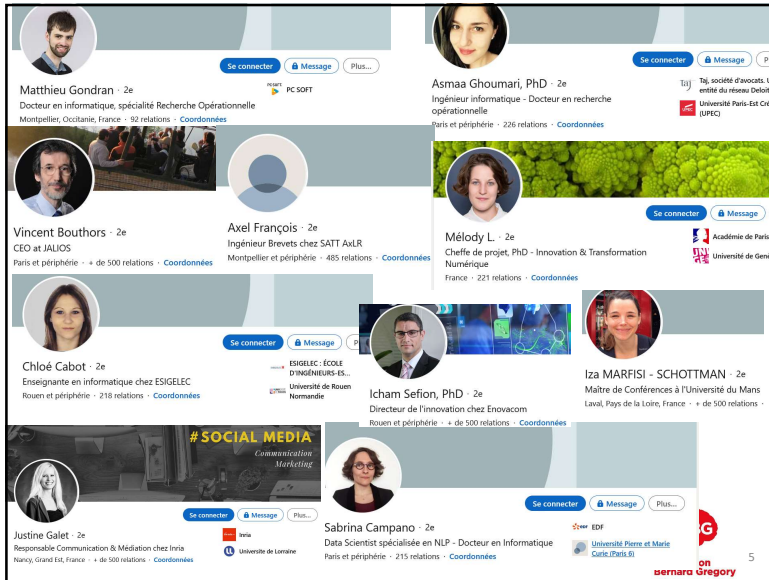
Matthieu Gondran · 2e
Docteur en informatique, spécialité Recherche Opérationnelle
Montpellier, Occitanie, France · 92 relations · Coordonnées
Se connecter
Message
Plus...
PC SOFT

Asmaa Ghoumari, PhD · 2e
Ingénieur informatique - Docteur en recherche opérationnelle
Paris et périphérie · 226 relations · Coordonnées
Se connecter
Message
Plus...
Taj, société d'avocats. entité du réseau Deloit
Université Paris-Est Cré (UPEC)

Vincent Bouthors · 2e
CEO at JALIOS
Paris et périphérie · + de 500 relations · Coordonnées

Axel François · 2e
Ingénieur Brevets chez SATT AxLR
Montpellier et périphérie · 485 relations · Coordonnées

Mélody L. · 2e
Cheffe de projet, PhD - Innovation & Transformation Numérique
France · 221 relations · Coordonnées
Se connecter
Message
Académie de Paris
Université de Gen

Chloé Cabot · 2e
Enseignante en informatique chez ESIGELEC
Rouen et périphérie · 218 relations · Coordonnées
Se connecter
Message
ESIGELEC : ÉCOLE D'INGÉNIEURS-ES...
Université de Rouen Normandie

Icham Sefion, PhD · 2e
Directeur de l'innovation chez Enovacom
Rouen et périphérie · + de 500 relations · Coordonnées

Iza MARFISI - SCHOTTMAN · 2e
Maître de Conférences à l'Université du Mans
Laval, Pays de la Loire, France · + de 500 relations · Coordonnées

#SOCIAL MEDIA
Communication
Marketing

Justine Galet · 2e
Responsable Communication & Médiation chez Inria
Nancy, Grand Est, France · + de 500 relations · Coordonnées
Se connecter
Message
Plus...
Inria
Université de Lorraine

Sabrina Campano · 2e
Data Scientist spécialisée en NLP - Docteur en Informatique
Paris et périphérie · 215 relations · Coordonnées
Se connecter
Message
Plus...
EDF
Université Pierre et Marie Curie (Paris 6)

Bernard Gregory
5